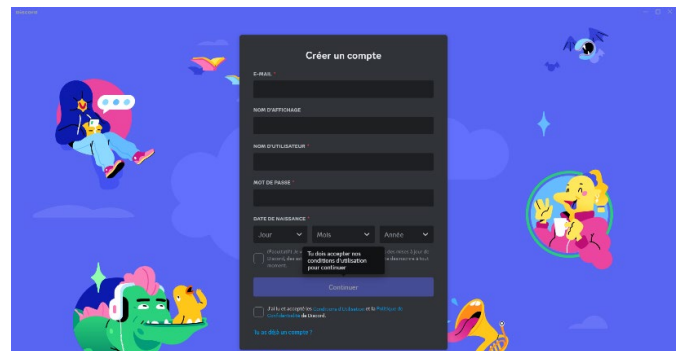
Créer un compte

E-MAIL *

NOM D'AFFICHAGE

NOM D'UTILISATEUR *

MOT DE PASSE *

DATE DE NAISSANCE *

Jour

Mois

Année

(Facultatif) Je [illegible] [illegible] Discord, des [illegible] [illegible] moment.

Tu dois accepter nos conditions d'utilisation pour continuer

Continuer

J'ai lu et accepté les Conditions d'Utilisation et la Politique de Confidentialité de Discord.

Tu as déjà un compte ?